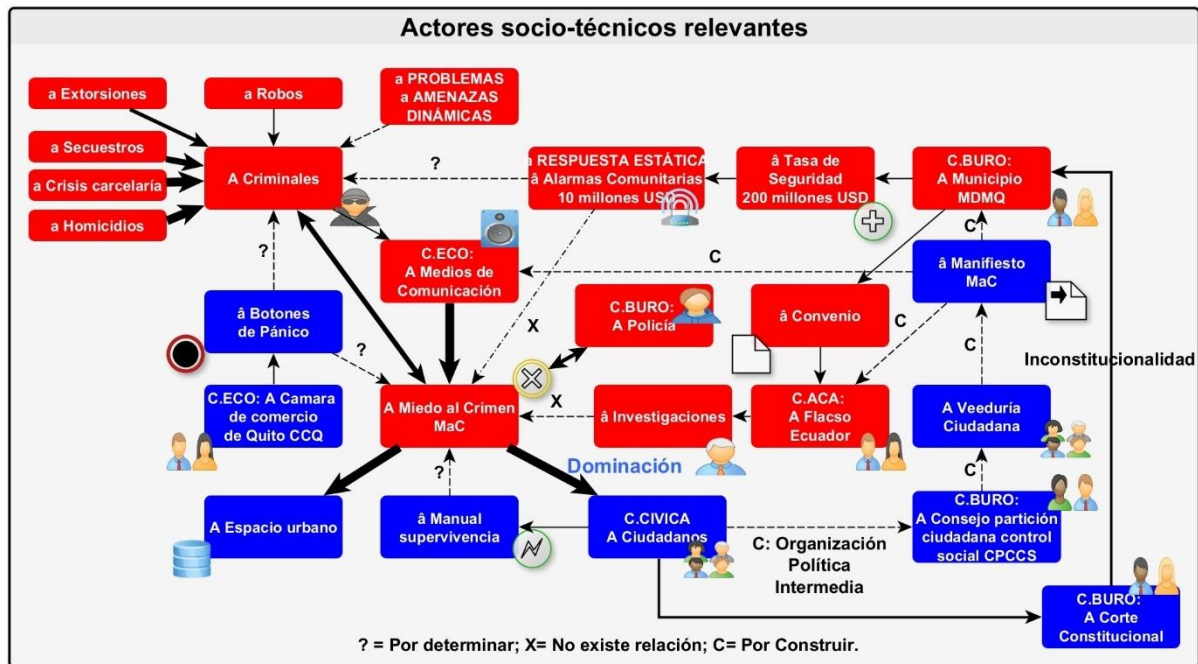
Actores socio-técnicos relevantes

a Extorsiones

a Robos

a PROBLEMAS a AMENAZAS DINÁMICAS

a Secuestros

a Crisis carcelaría

a Homicidios

A Criminales

?

a RESPUESTA ESTÁTICA â Alarmas Comunitarias 10 millones USD

â Tasa de Seguridad 200 millones USD

C.BURO: A Municipio MDMQ

C

C.ECO: A Medios de Comunicación

C

â Manifiesto MaC

?

â Botones de Pánico

X

C.BURO: A Policía

â Convenio

C

C

Inconstitucionalidad

?

C.ECO: A Camara de comercio de Quito CCQ

A Miedo al Crimen MaC

X

â Investigaciones

C.ACA: A Flacso Ecuador

A Veeduría Ciudadana

C

Dominación

?

A Espacio urbano

â Manual supervivencia

C.CIVICA A Ciudadanos

C.BURO: A Consejo partición ciudadana control social CPCCS

C: Organización Política Intermedia

C.BURO: A Corte Constitucional

? = Por determinar; X= No existe relación; C= Por Construir.